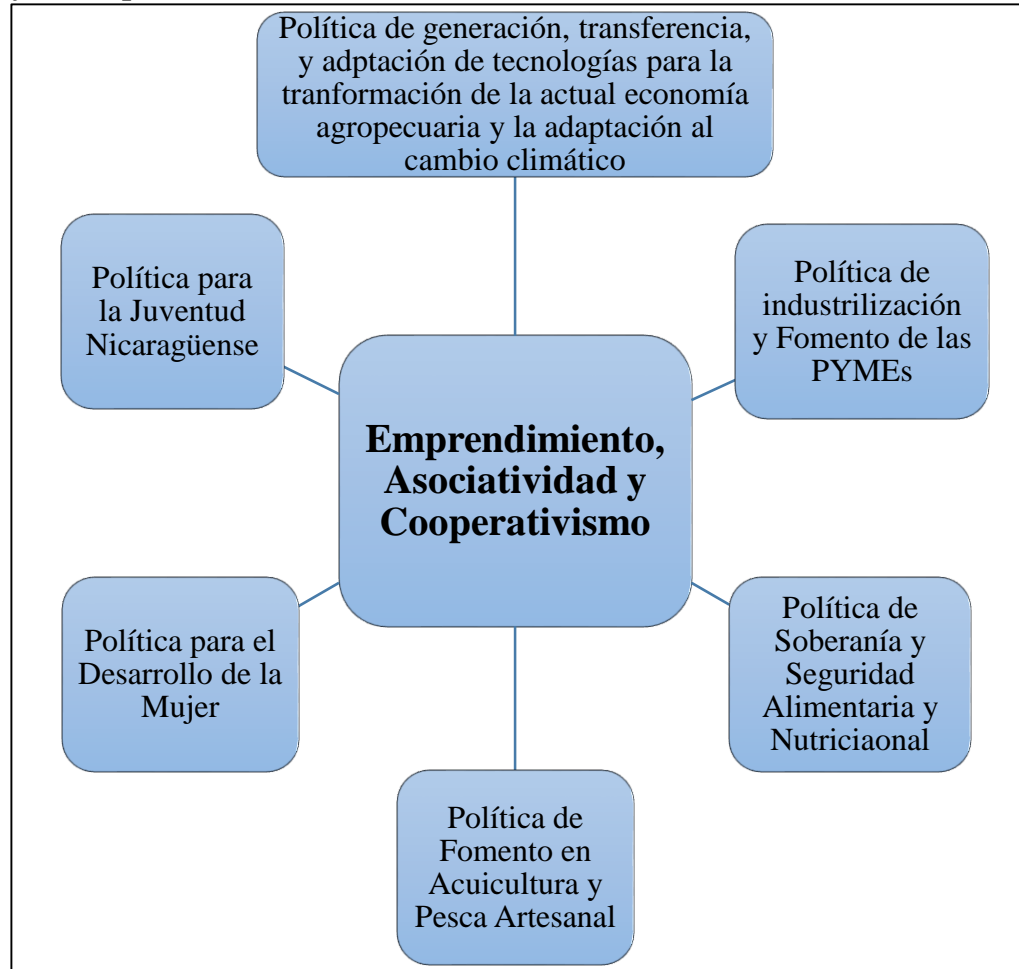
Política de generación, transferencia, y adptación de tecnologías para la tranformación de la actual economía agropecuaria y la adaptación al cambio climático

Política para la Juventud Nicaragüense

Política de industrilización y Fomento de las PYMEs

Emprendimiento, Asociatividad y Cooperativismo

Política para el Desarrollo de la Mujer

Política de Soberanía y Seguridad Alimentaria y Nutriciaonal

Política de Fomento en Acuicultura y Pesca Artesanal